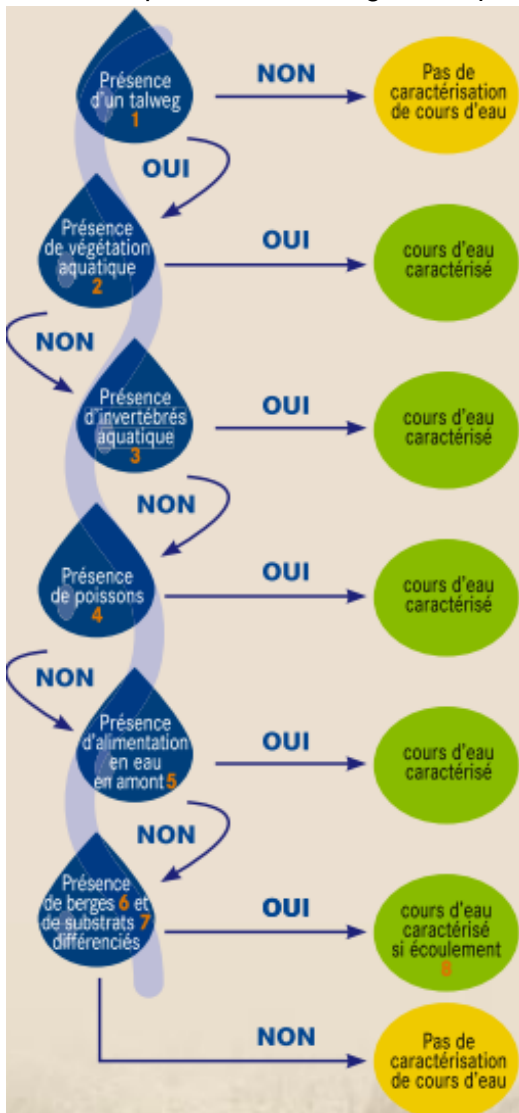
Présence d'un talweg 1

NON

Pas de caractérisation de cours d'eau

OUI

Présence de végétation aquatique 2

OUI

cours d'eau caractérisé

NON

Présence d'invertébrés aquatique 3

OUI

cours d'eau caractérisé

NON

Présence de poissons 4

OUI

cours d'eau caractérisé

NON

Présence d'alimentation en eau en amont 5

OUI

cours d'eau caractérisé

NON

Présence de berges 6 et de substrats 7 différenciés

OUI

cours d'eau caractérisé si écoulement 8

NON

Pas de caractérisation de cours d'eau